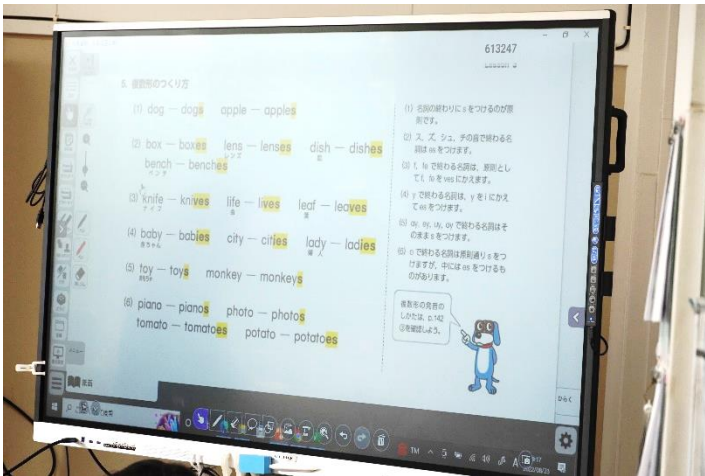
613247

5. 複数形のつくり方

(1) dog — dogs apple — apples

(2) box — boxes lens — lenses dish — dishes
bench — benches

(3) knife — knives life — lives leaf — leaves

(4) baby — babies city — cities lady — ladies

(5) toy — toys monkey — monkeys

(6) piano — pianos photo — photos
tomato — tomatoes potato — potatoes

(1) 名詞の終わりに s をつけるのが原則です。

(2) ス、ズ、シュ、チの音で終わる名詞は es をつけます。

(3) f、fe で終わる名詞は、原則として f、fe を ves にかえます。

(4) y で終わる名詞は、y を i にかえて es をつけます。

(5) ay、ey、oy、uy で終わる名詞はそのままで s をつけます。

(6) o で終わる名詞は原則通り s をつけますが、中には es をつけるものがあります。

複数形の発音のしかたは、p.142 ③を確認しよう。

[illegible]